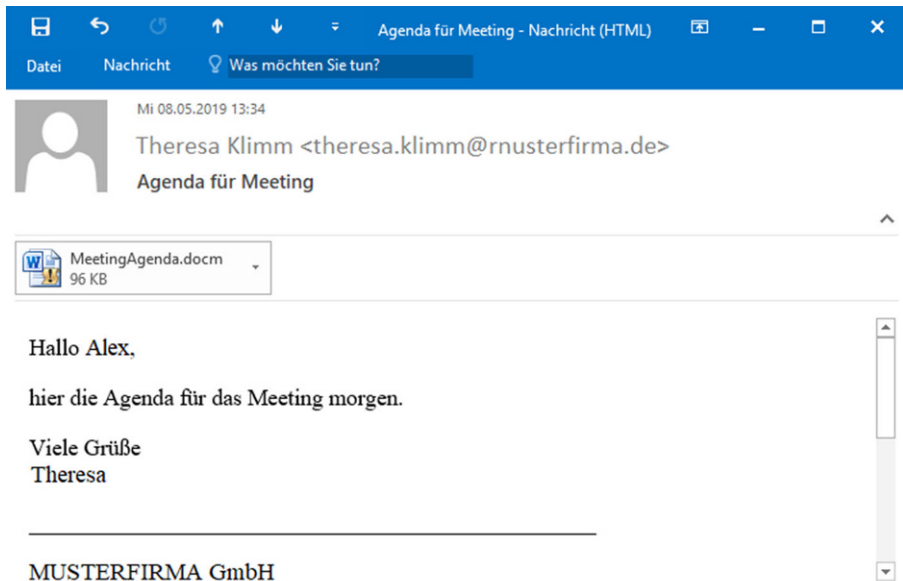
Agenda für Meeting - Nachricht (HTML)

Datei Nachricht Was möchten Sie tun?

Mi 08.05.2019 13:34

Theresa Klimm <theresa.klimm@rnusterfirma.de>

Agenda für Meeting

MeetingAgenda.docm
96 KB

Hallo Alex,

hier die Agenda für das Meeting morgen.

Viele Grüße
Theresa

MUSTERFIRMA GmbH